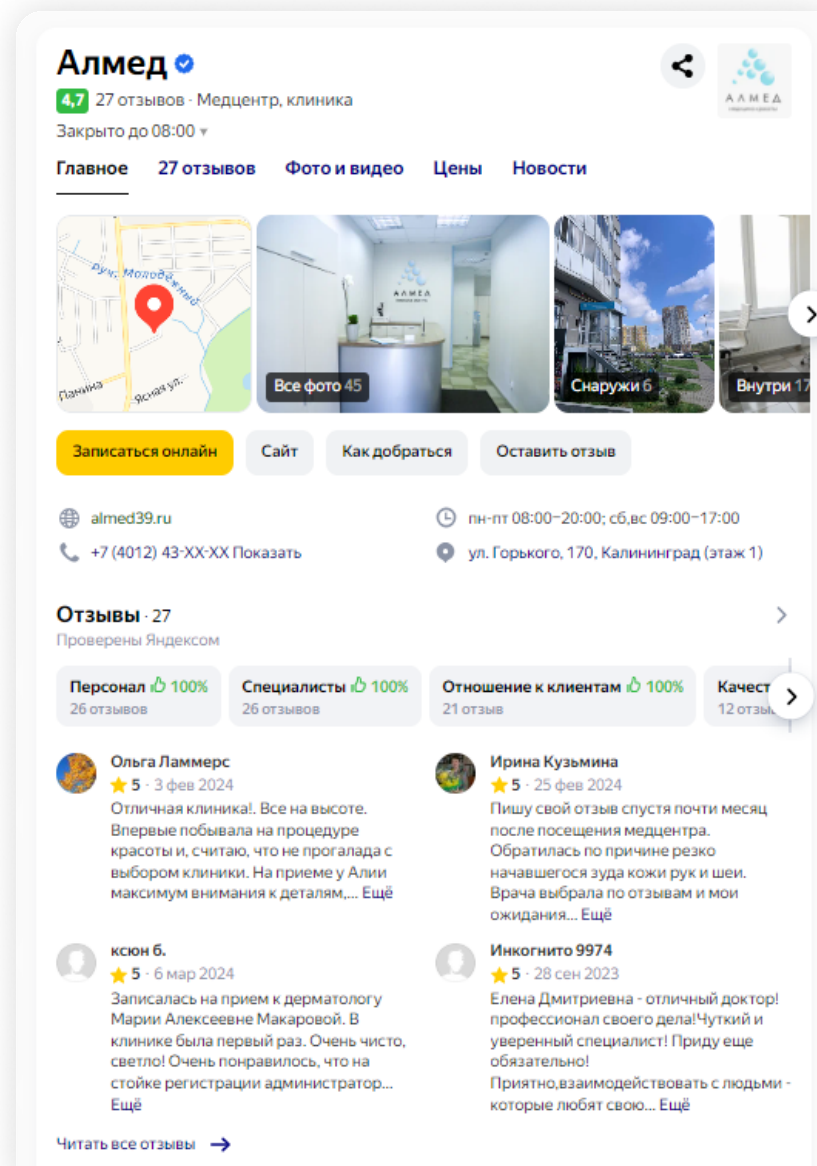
Алмед
4,7 27 отзывов · Медцентр, клиника
Закрыто до 08:00

АЛМЕД

Главное 27 отзывов Фото и видео Цены Новости

Руч. Молодежный
Панина
Ясная ул.

Все фото 45
Снаружи 6
Внутри 17

Записаться онлайн
Сайт
Как добраться
Оставить отзыв

almed39.ru
+7 (4012) 43-XX-XX Показать
пн-пт 08:00–20:00; сб,вс 09:00–17:00
ул. Горького, 170, Калининград (этаж 1)

Отзывы · 27
Проверены Яндексом

Персонал 100%
26 отзывов
Специалисты 100%
26 отзывов
Отношение к клиентам 100%
21 отзыв
Качест
12 отзы

Ольга Ламмерс
5 · 3 фев 2024
Отличная клиника!. Все на высоте. Впервые побывала на процедуре красоты и, считаю, что не прогалада с выбором клиники. На приеме у Алии максимум внимания к деталям,... Ещё

Ирина Кузьмина
5 · 25 фев 2024
Пишу свой отзыв спустя почти месяц после посещения медцентра. Обратилась по причине резко начавшегося зуда кожи рук и шеи. Врача выбрала по отзывам и мои ожидания... Ещё

ксюн б.
5 · 6 мар 2024
Записалась на прием к дерматологу Марии Алексеевне Макаровой. В клинике была первый раз. Очень чисто, светло! Очень понравилось, что на стойке регистрации администратор... Ещё

Инкогнито 9974
5 · 28 сен 2023
Елена Дмитриевна - отличный доктор! профессионал своего дела!Чуткий и уверенный специалист! Приду еще обязательно!
Приятно,взаимодействовать с людьми - которые любят свою... Ещё

Читать все отзывы